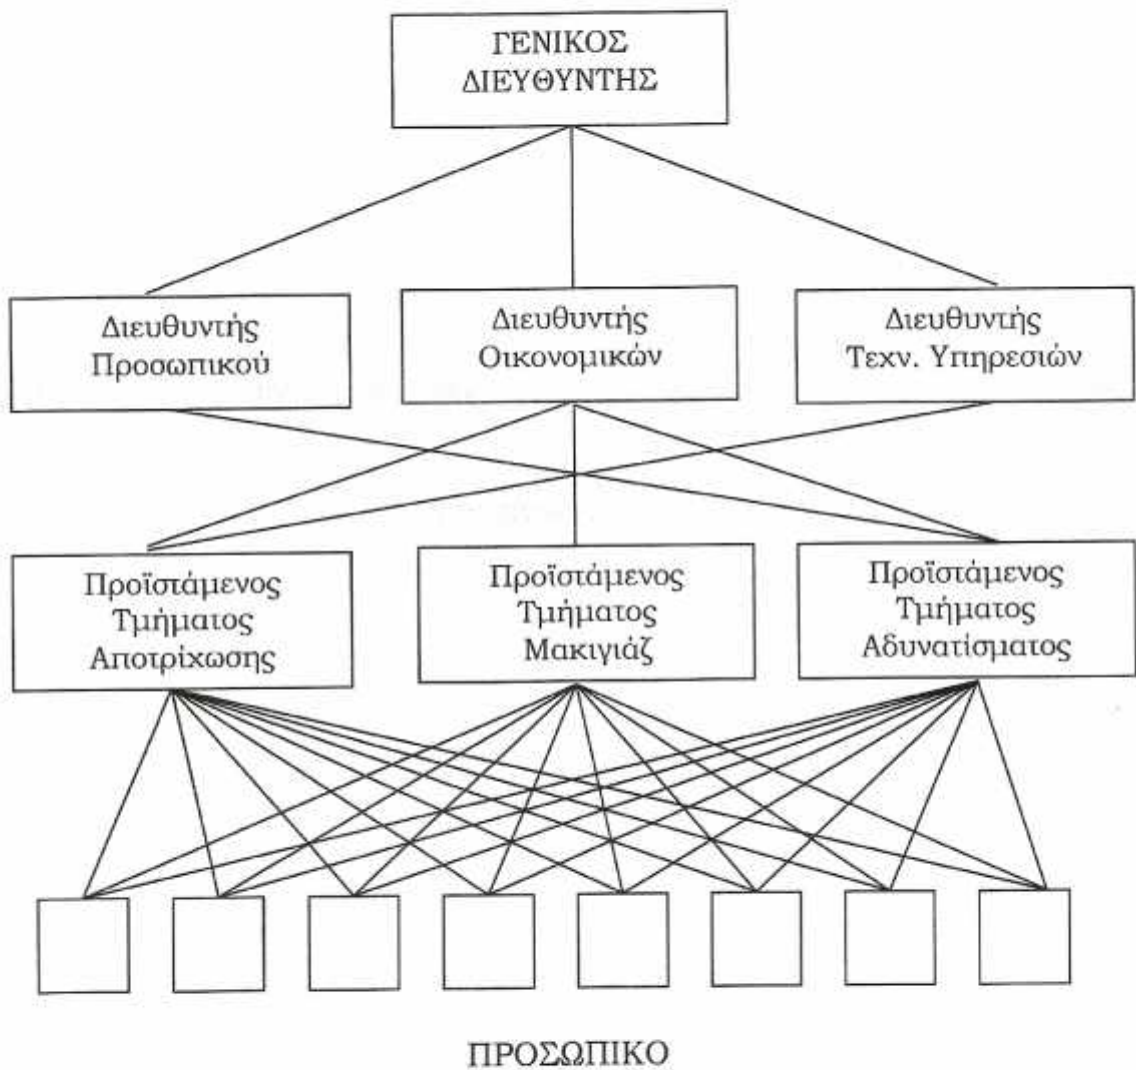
ΓΕΝΙΚΟΣ
ΔΙΕΥΘΥΝΤΗΣ

Διευθυντής
Προσωπικού

Διευθυντής
Οικονομικών

Διευθυντής
Τεχν. Υπηρεσιών

Προϊστάμενος
Τμήματος
Αποτρίχωσης

Προϊστάμενος
Τμήματος
Μακιγιάζ

Προϊστάμενος
Τμήματος
Αδυνατίσματος

ΠΡΟΣΩΠΙΚΟ